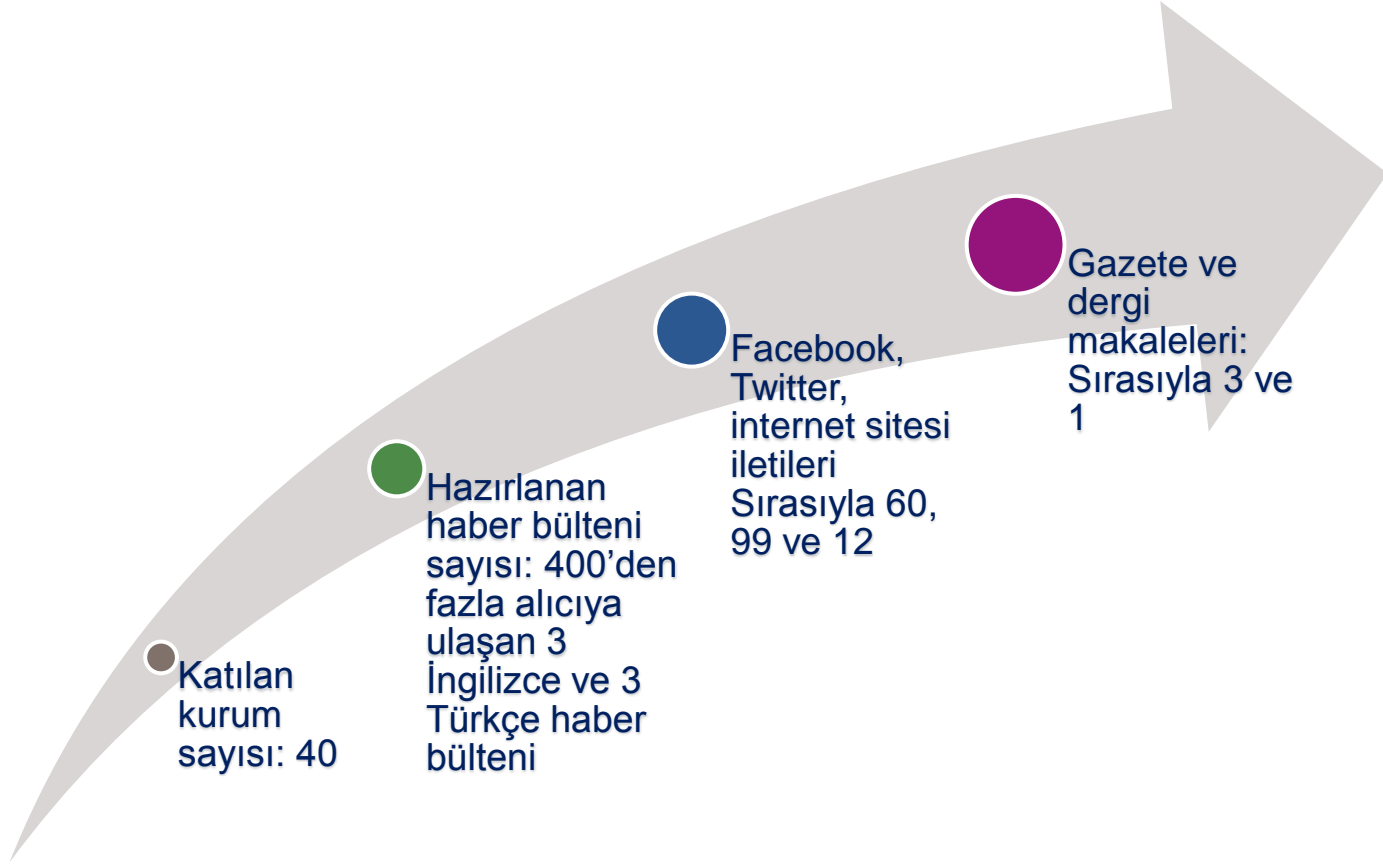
Katılan kurum sayısı: 40

Hazırlanan haber bülteni sayısı: 400’den fazla alıcıya ulaşan 3 İngilizce ve 3 Türkçe haber bülteni

Facebook, Twitter, internet sitesi iletileri Sırasıyla 60, 99 ve 12

Gazete ve dergi makaleleri: Sırasıyla 3 ve 1